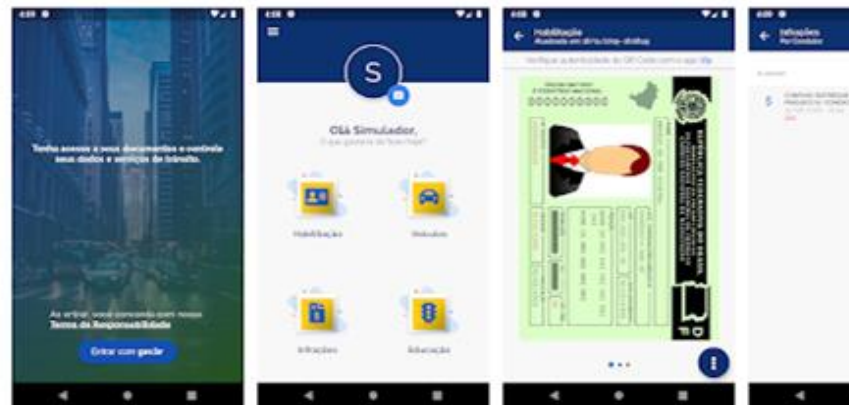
4:00

Tenha acesso a seus documentos e controle seus dados e serviços de trânsito.

Ao entrar, você concorda com nosso Termo de Responsabilidade

Entrar com gov.br

4:00

S

Olá Simulador,
O que gostaria de fazer hoje?

Habilitação

Veículos

Infrações

Educação

4:00

Habilitação
Atualizada em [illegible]

Verifique a autenticidade do QR Code com o app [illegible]

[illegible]

4:00

Infrações
Por Condutor

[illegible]